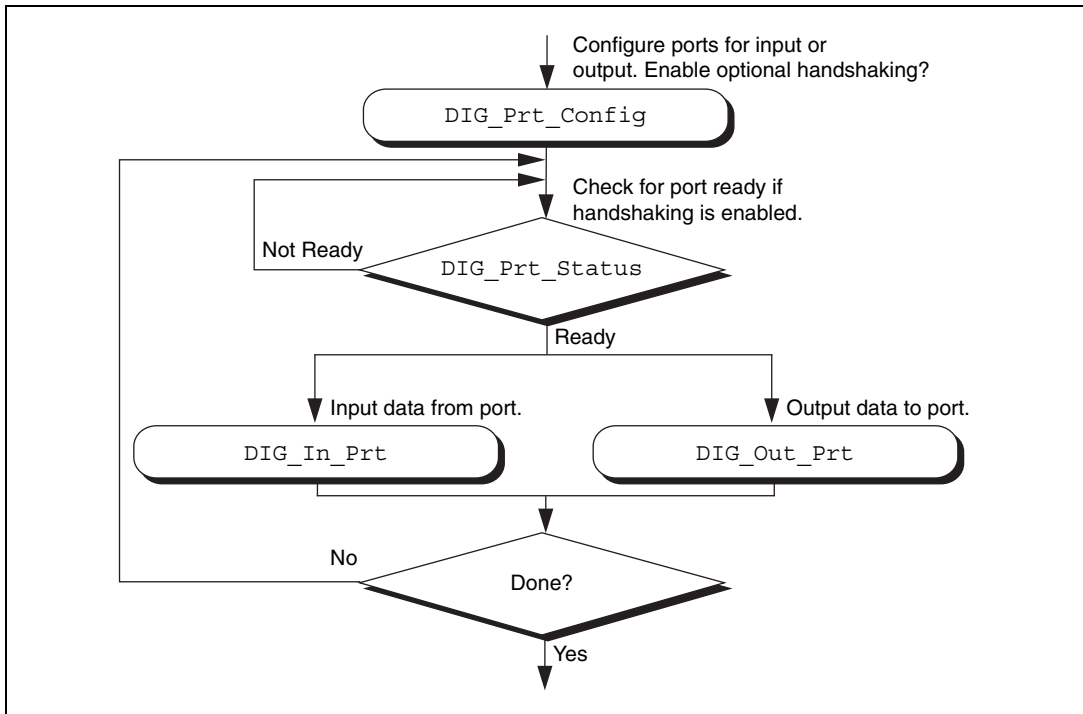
Configure ports for input or output. Enable optional handshaking?

DIG_Prt_Config

Check for port ready if handshaking is enabled.

Not Ready

DIG_Prt_Status

Ready

Input data from port.

Output data to port.

DIG_In_Prt

DIG_Out_Prt

No

Done?

Yes